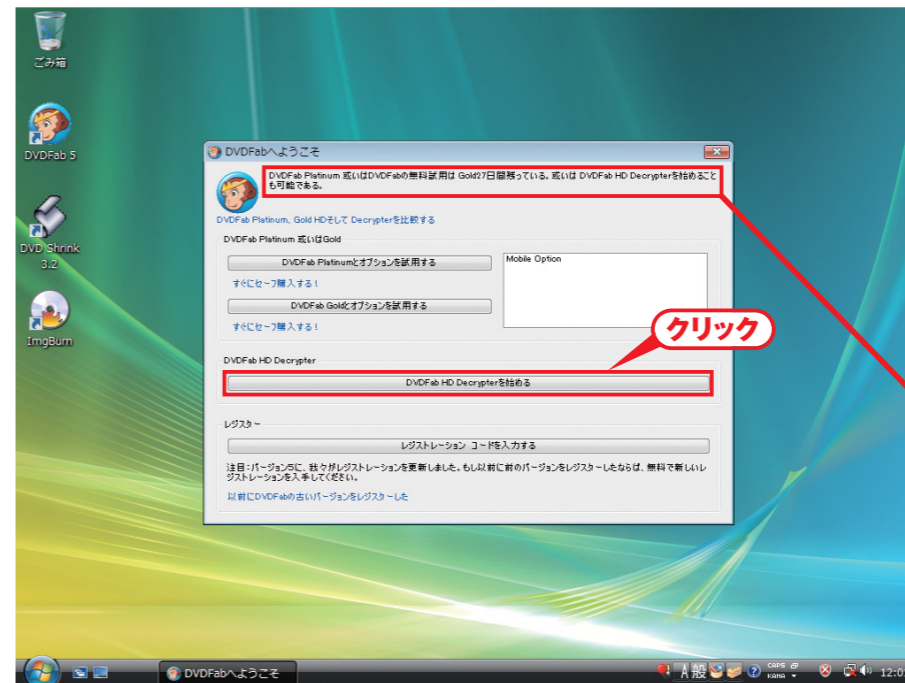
ごみ箱

DVDFab 5

DVD Shrink 3.2

ImgBurn

DVDFabへようこそ

DVDFab Platinum 或いはDVDFabの無料試用は Gold27日間残っている。或いは DVDFab HD Decrypterを始めることも可能である。

DVDFab Platinum, Gold HDそして Decrypterを比較する

DVDFab Platinum 或いはGold

DVDFab Platinumとオプションを試用する

すぐにセーフ購入する！

DVDFab Goldとオプションを試用する

すぐにセーフ購入する！

Mobile Option

クリック

DVDFab HD Decrypter

DVDFab HD Decrypterを始める

レジスター

レジストレーション コードを入力する

注目：バージョン5に、我々がレジストレーションを更新しました。もし以前に前のバージョンをレジスターしたならば、無料で新しいレジストレーションを入手してください。

以前にDVDFabの古いバージョンをレジスターした

DVDFabへようこそ

A 般

CAPS KANA

12:0